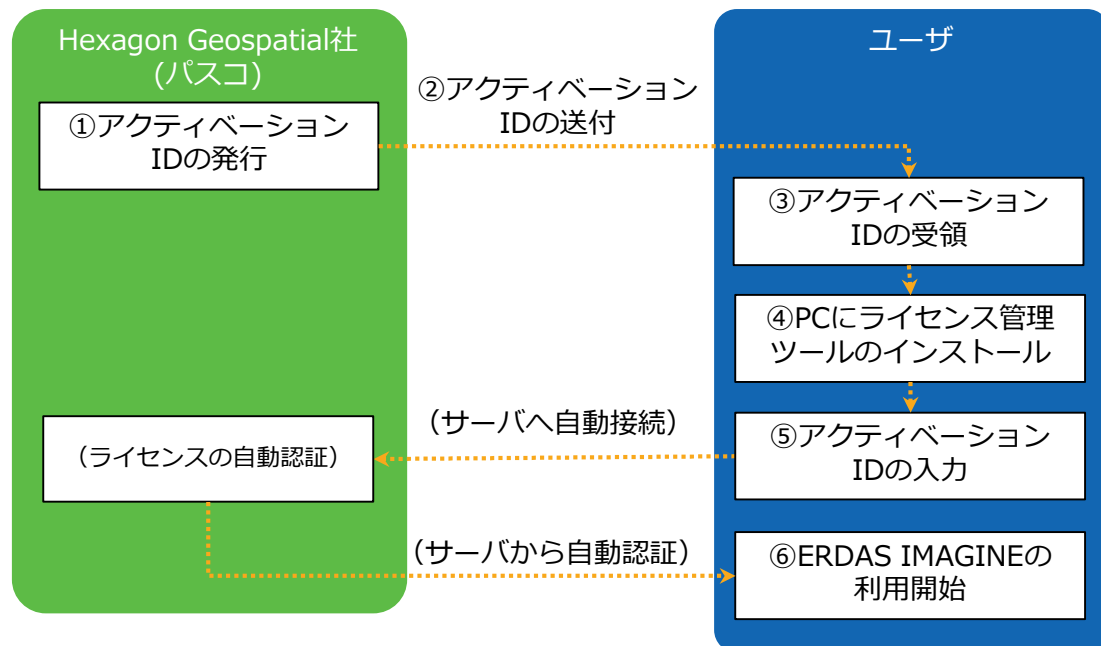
Hexagon Geospatial社
(パスコ)

①アクティベーション
IDの発行

②アクティベーション
IDの送付

ユーザ

③アクティベーション
IDの受領

④PCにライセンス管理
ツールのインストール

（サーバへ自動接続）

（ライセンスの自動認証）

⑤アクティベーション
IDの入力

（サーバから自動認証）

⑥ERDAS IMAGINEの
利用開始